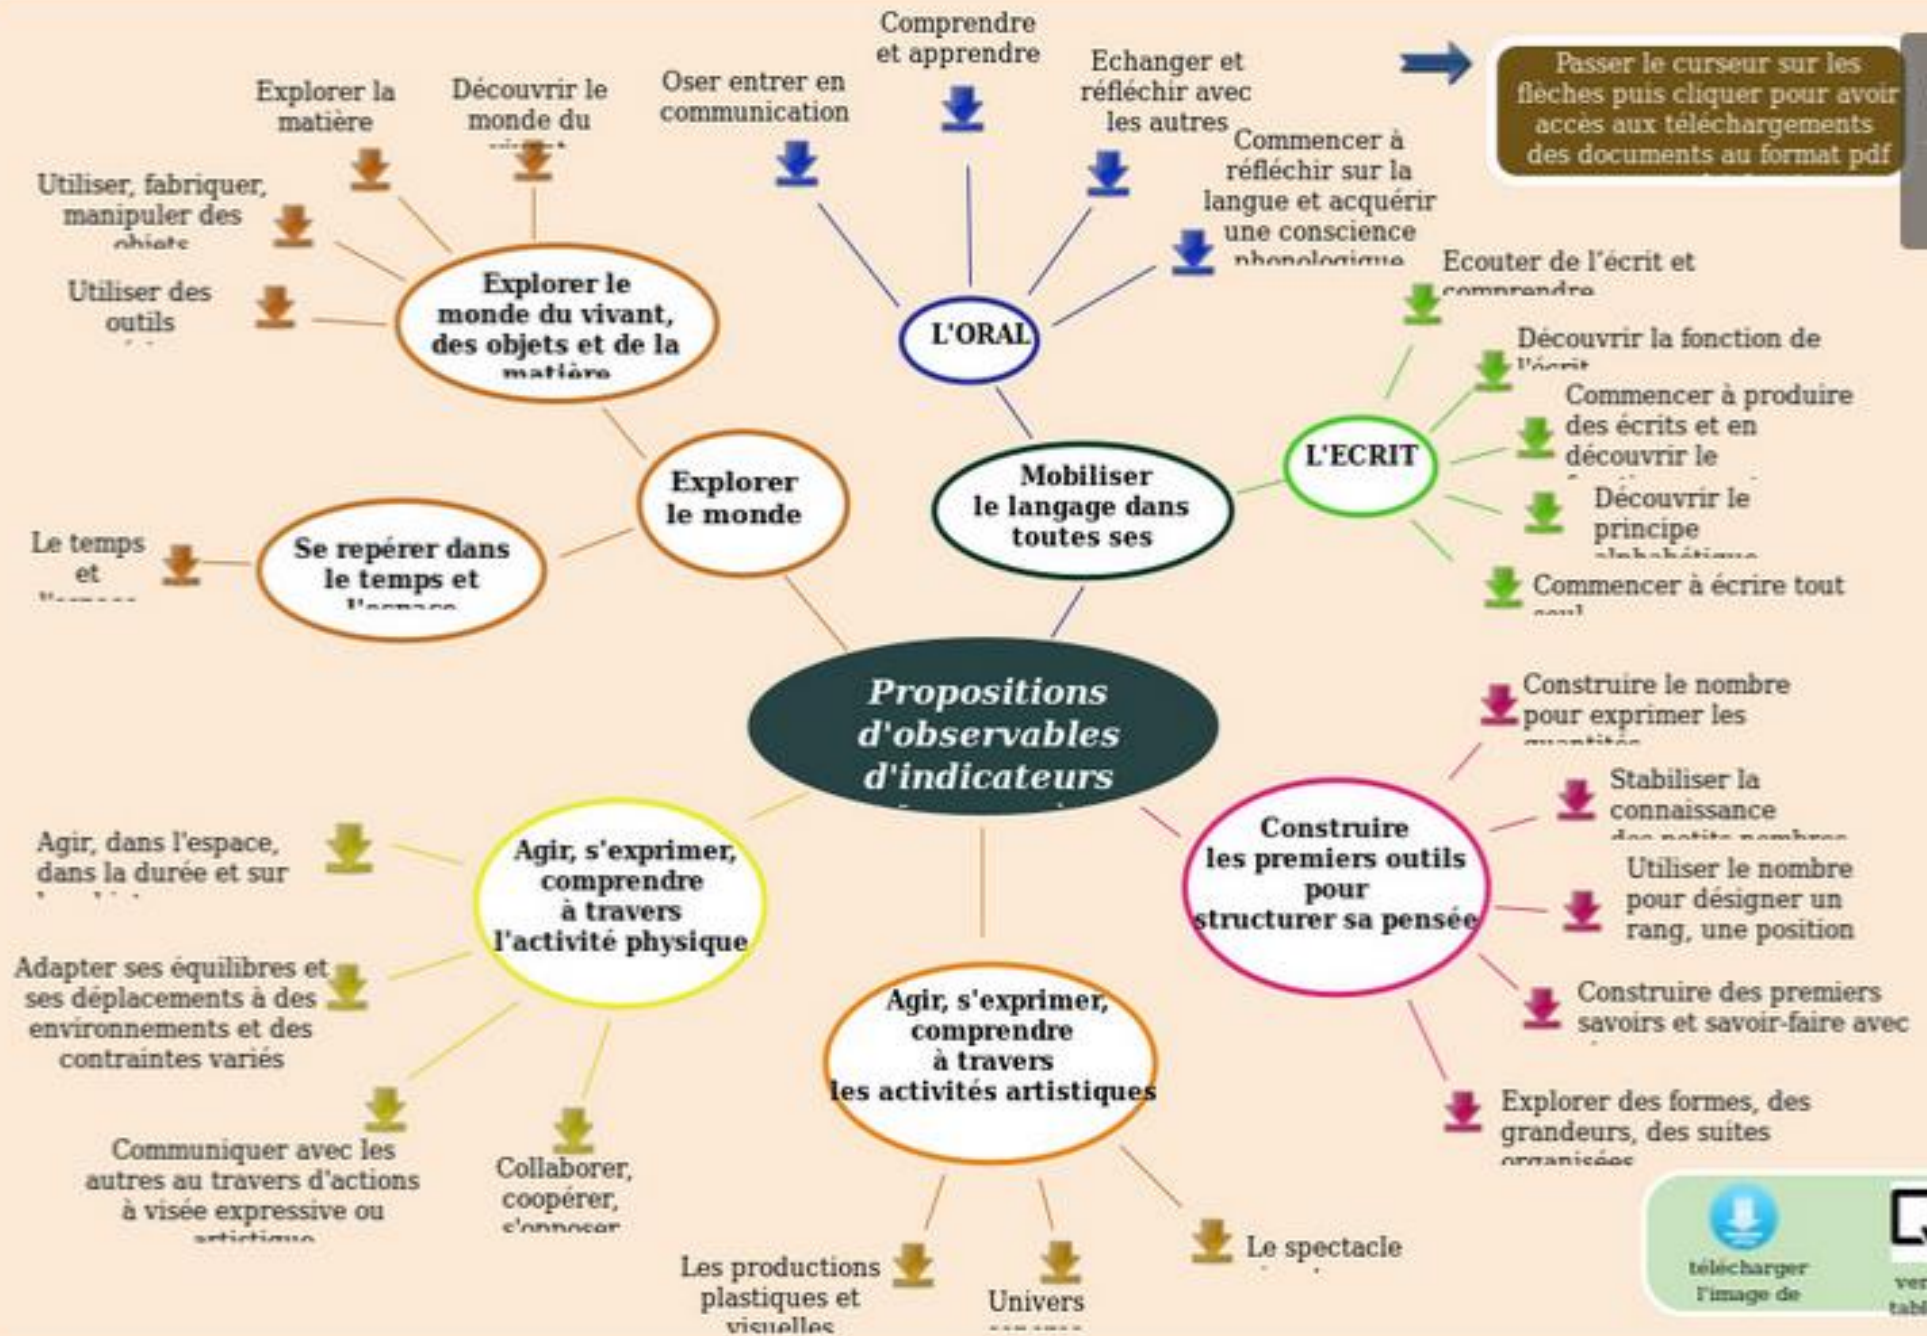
Passer le curseur sur les flèches puis cliquer pour avoir accès aux téléchargements des documents au format pdf

Propositions d'observables d'indicateurs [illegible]

Mobiliser le langage dans toutes ses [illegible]

L'ORAL

Oser entrer en communication

Comprendre et apprendre

Echanger et réfléchir avec les autres

Commencer à réfléchir sur la langue et acquérir une conscience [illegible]

L'ECRIT

Ecouter de l'écrit et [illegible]

Découvrir la fonction de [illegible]

Commencer à produire des écrits et en découvrir le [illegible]

Découvrir le principe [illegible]

Commencer à écrire tout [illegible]

Explorer le monde

Explorer le monde du vivant, des objets et de la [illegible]

Explorer la matière

Découvrir le monde du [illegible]

Utiliser, fabriquer, manipuler des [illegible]

Utiliser des outils

Se repérer dans le temps et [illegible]

Le temps et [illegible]

Construire les premiers outils pour structurer sa pensée

Construire le nombre pour exprimer les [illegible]

Stabiliser la connaissance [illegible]

Utiliser le nombre pour désigner un rang, une position

Construire des premiers savoirs et savoir-faire avec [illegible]

Explorer des formes, des grandeurs, des suites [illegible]

Agir, s'exprimer, comprendre à travers l'activité physique

Agir, dans l'espace, dans la durée et sur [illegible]

Adapter ses équilibres et ses déplacements à des environnements et des contraintes variés

Communiquer avec les autres au travers d'actions à visée expressive ou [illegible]

Collaborer, coopérer, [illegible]

Agir, s'exprimer, comprendre à travers les activités artistiques

Les productions plastiques et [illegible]

Univers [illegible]

Le spectacle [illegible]

télécharger l'image de

ver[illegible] tabl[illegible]